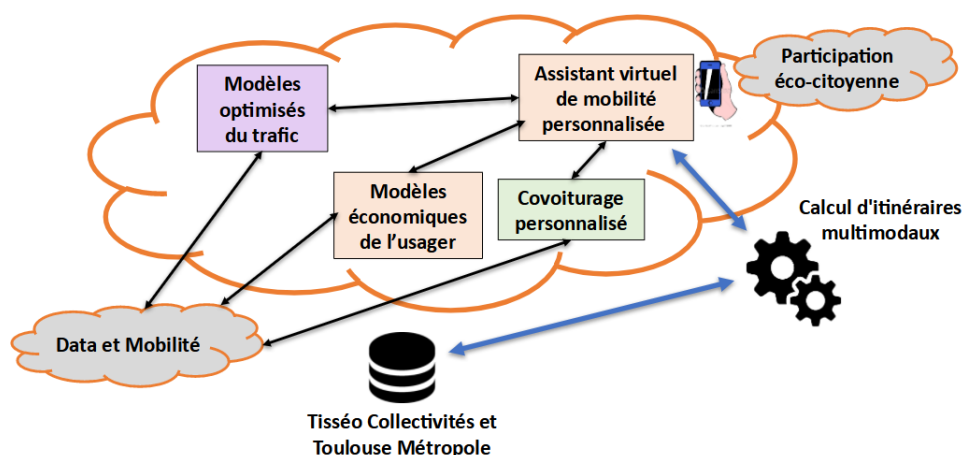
Modèles optimisés du trafic

Assistant virtuel de mobilité personnalisée

Participation éco-citoyenne

Modèles économiques de l'usager

Covoiturage personnalisé

Calcul d'itinéraires multimodaux

Data et Mobilité

Tisséo Collectivités et Toulouse Métropole